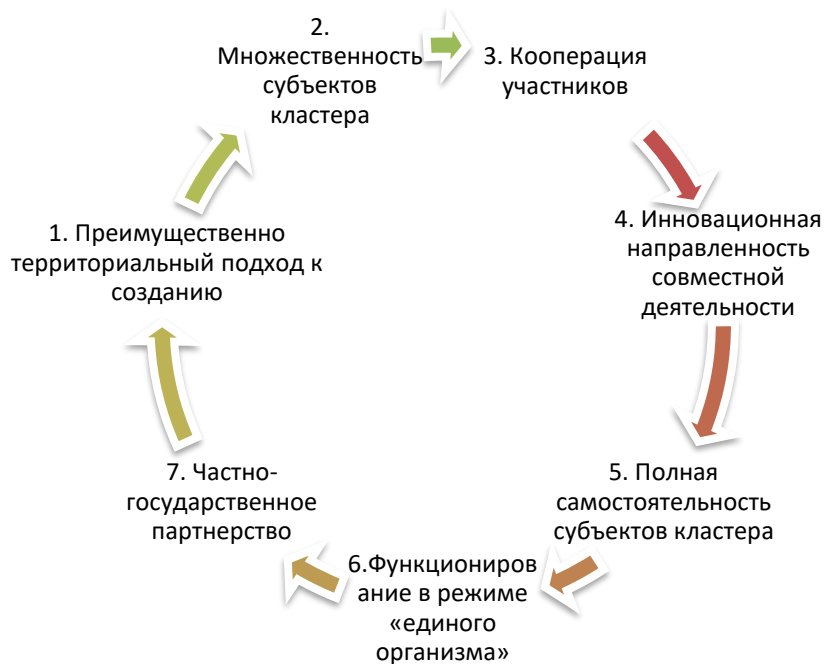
2. Множественность субъектов кластера

3. Кооперация участников

4. Инновационная направленность совместной деятельности

5. Полная самостоятельность субъектов кластера

6.Функционирование в режиме «единого организма»

7. Частно-государственное партнерство

1. Преимущественно территориальный подход к созданию